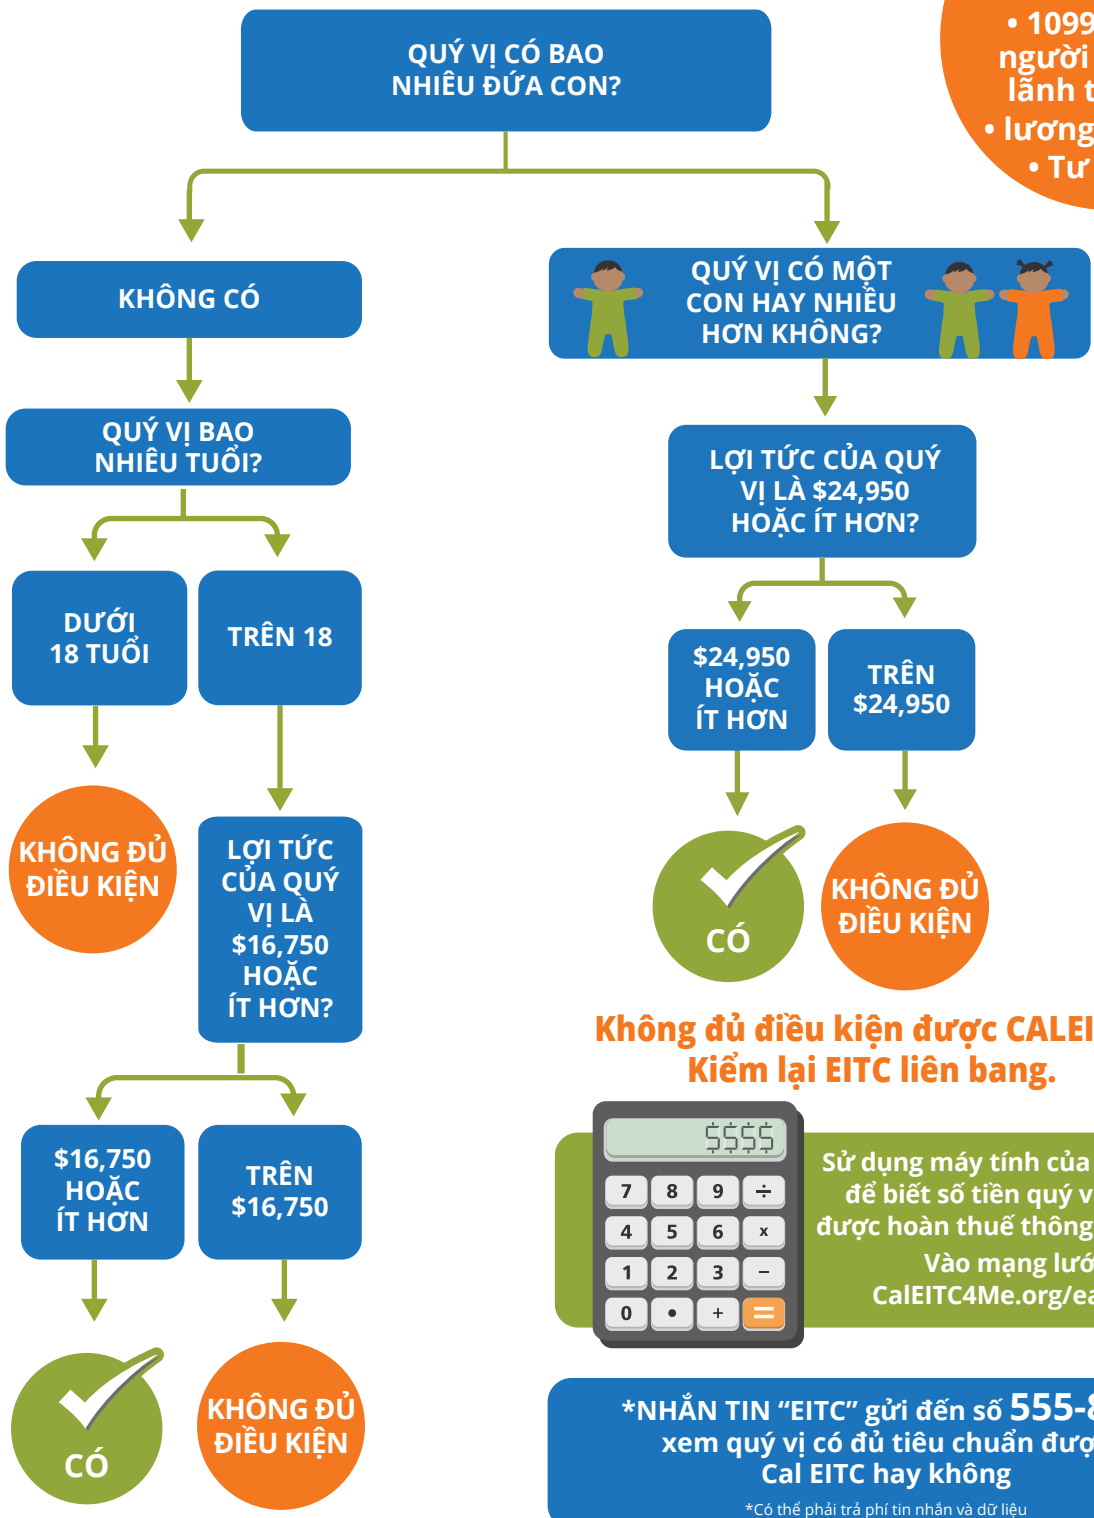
QUÝ VỊ CÓ BAO NHIÊU ĐỨA CON?

• 1099 người lãnh t • lương • Tư

KHÔNG CÓ

QUÝ VỊ BAO NHIÊU TUỔI?

DƯỚI 18 TUỔI

TRÊN 18

KHÔNG ĐỦ ĐIỀU KIỆN

LỢI TỨC CỦA QUÝ VỊ LÀ $16,750 HOẶC ÍT HƠN?

$16,750 HOẶC ÍT HƠN

TRÊN $16,750

CÓ

KHÔNG ĐỦ ĐIỀU KIỆN

QUÝ VỊ CÓ MỘT CON HAY NHIỀU HƠN KHÔNG?

LỢI TỨC CỦA QUÝ VỊ LÀ $24,950 HOẶC ÍT HƠN?

$24,950 HOẶC ÍT HƠN

TRÊN $24,950

CÓ

KHÔNG ĐỦ ĐIỀU KIỆN

Không đủ điều kiện được CALEI Kiểm lại EITC liên bang.

$$$$

7 8 9 ÷
4 5 6 x
1 2 3 −
0 • + =

Sử dụng máy tính của để biết số tiền quý v được hoàn thuế thông Vào mạng lướ CalEITC4Me.org/ea

*NHẮN TIN "EITC" gửi đến số 555-8 xem quý vị có đủ tiêu chuẩn đượ Cal EITC hay không

*Có thể phải trả phí tin nhắn và dữ liệu